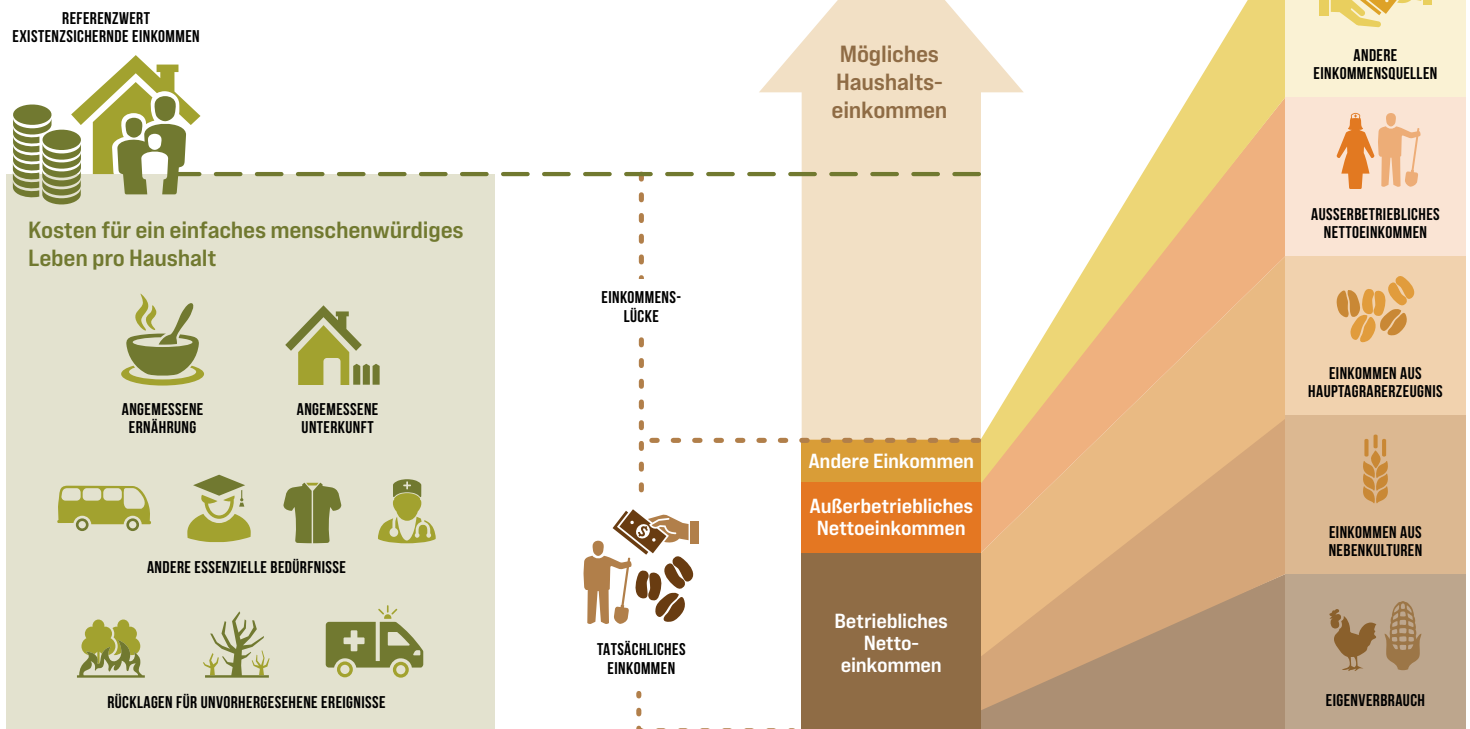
REFERENZWERT
EXISTENZSICHERNDE EINKOMMEN

Kosten für ein einfaches menschenwürdiges Leben pro Haushalt

ANGEMESSENE ERNÄHRUNG

ANGEMESSENE UNTERKUNFT

ANDERE ESSENZIELLE BEDÜRFNISSE

RÜCKLAGEN FÜR UNVORHERGESEHENE EREIGNISSE

EINKOMMENS-LÜCKE

TATSÄCHLICHES EINKOMMEN

Mögliches Haushalts-einkommen

Andere Einkommen

Außerbetriebliches Nettoeinkommen

Betriebliches Netto-einkommen

ANDERE EINKOMMENSQUELLEN

AUSSERBETRIEBLICHES NETTOEINKOMMEN

EINKOMMEN AUS HAUPTAGRARERZEUGNIS

EINKOMMEN AUS NEBENKULTUREN

EIGENVERBRAUCH